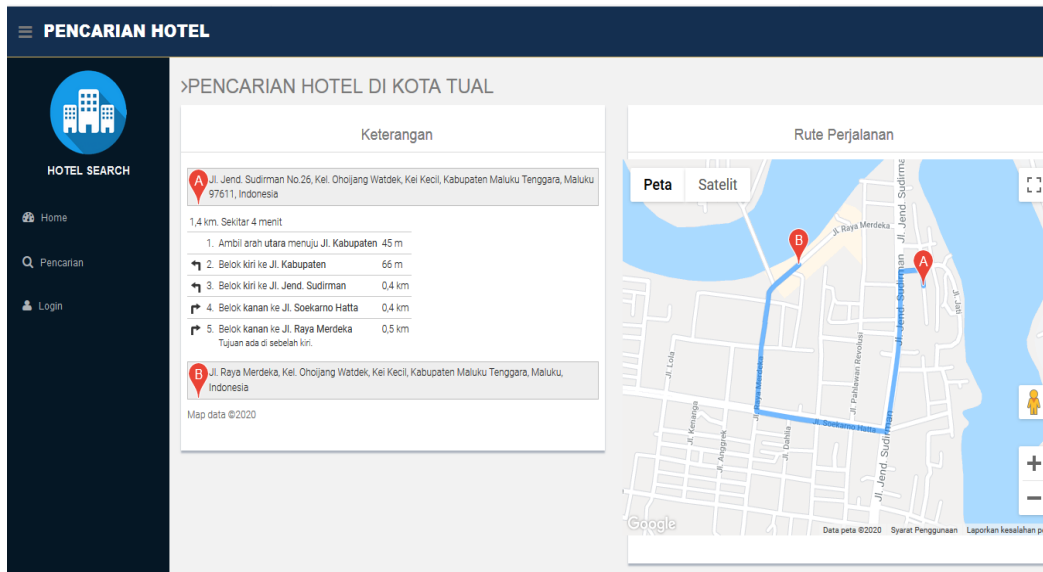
≡ PENCARIAN HOTEL

HOTEL SEARCH

Home

Pencarian

Login

>PENCARIAN HOTEL DI KOTA TUAL

Keterangan

A Jl. Jend. Sudirman No.26, Kel. Ohoijang Watdek, Kei Kecil, Kabupaten Maluku Tenggara, Maluku 97611, Indonesia

1,4 km. Sekitar 4 menit

| | | |
|---|---|---|
| 1. | Ambil arah utara menuju Jl. Kabupaten | 45 m |
| 2. | Belok kiri ke Jl. Kabupaten | 66 m |
| 3. | Belok kiri ke Jl. Jend. Sudirman | 0,4 km |
| 4. | Belok kanan ke Jl. Soekarno Hatta | 0,4 km |
| 5. | Belok kanan ke Jl. Raya Merdeka Tujuan ada di sebelah kiri. | 0,5 km |

B Jl. Raya Merdeka, Kel. Ohoijang Watdek, Kei Kecil, Kabupaten Maluku Tenggara, Maluku, Indonesia

Map data ©2020

Rute Perjalanan

Peta Satelit

B A

Jl. Raya Merdeka Jl. Jend. Sudirman Jl. Jend. Sudirman Jl. Jati Jl. Lola Jl. Raya Merdeka Jl. Pahlawan Revolusi Jl. Kenanga Jl. Anggrek Jl. Dahlia Jl. Soekarno Hatta Jl. Jend. Sudirman

+ −

Google Data peta ©2020 Syarat Penggunaan Laporkan kesalahan p